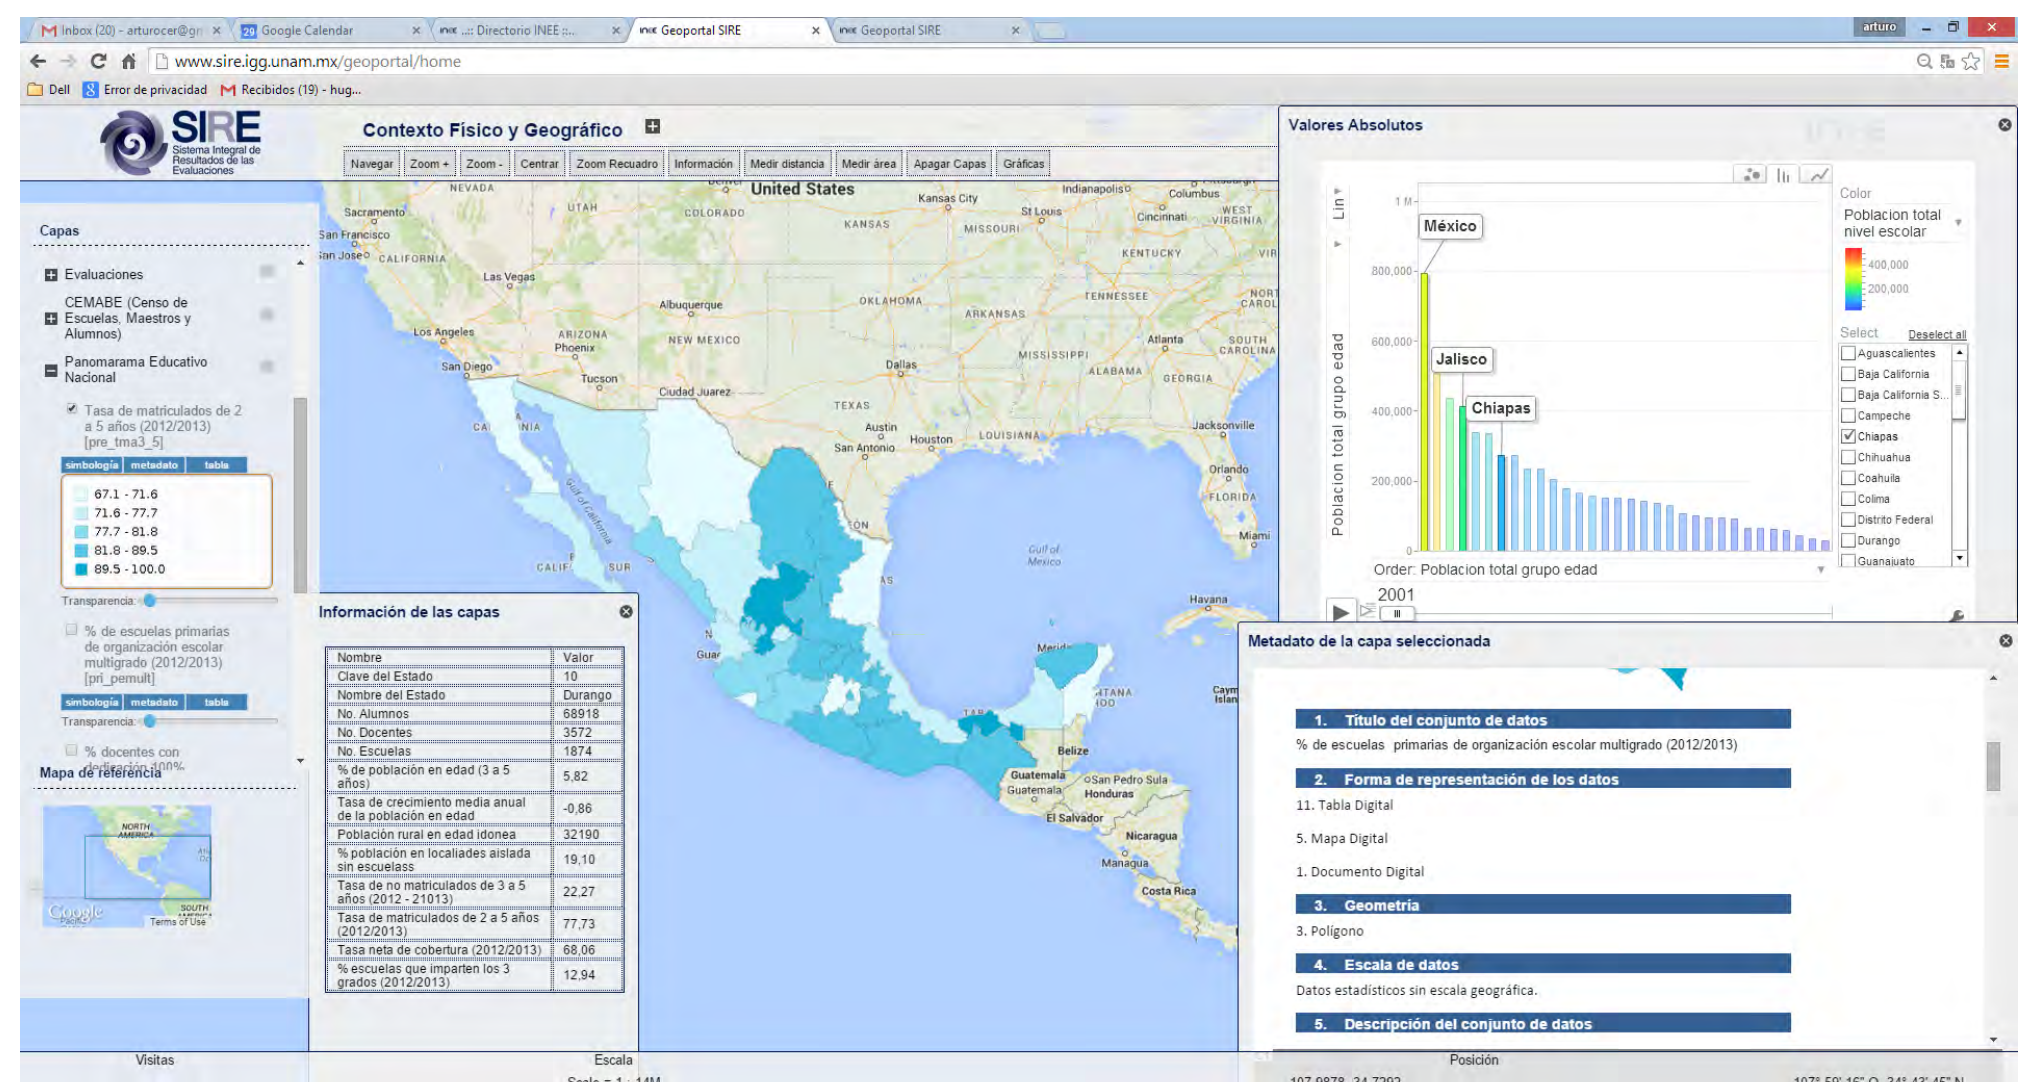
Inbox (20) - arturocer@gr ×  Google Calendar ×  .:: Directorio INEE ::.. ×  Geoportal SIRE ×  Geoportal SIRE ×

arturo

www.sire.igg.unam.mx/geoportal/home

Dell  Error de privacidad  Recibidos (19) - hug...

SIRE
Sistema Integral de Resultados de las Evaluaciones

Contexto Físico y Geográfico

Navegar | Zoom + | Zoom - | Centrar | Zoom Recuadro | Información | Medir distancia | Medir área | Apagar Capas | Gráficas

Capas

Evaluaciones

CEMABE (Censo de Escuelas, Maestros y Alumnos)

Panomarama Educativo Nacional

Tasa de matriculados de 2 a 5 años (2012/2013) [pre_tma3_5]

simbología | metadato | tabla

67.1 - 71.6
71.6 - 77.7
77.7 - 81.8
81.8 - 89.5
89.5 - 100.0

Transparencia

% de escuelas primarias de organización escolar multigrado (2012/2013) [pri_pemult]

simbología | metadato | tabla

Transparencia

% docentes con

Mapa de referencia

NORTH AMERICA
SOUTH AMERICA
Google
Terms of Use

United States
NEVADA
Sacramento
San Francisco
San Jose
CALIFORNIA
UTAH
COLORADO
KANSAS
Kansas City
St Louis
MISSOURI
Indianapolis
Columbus
Cincinnati
WEST VIRGINIA
KENTUCKY
Las Vegas
Albuquerque
OKLAHOMA
TENNESSEE
NORTH CAROLINA
Los Angeles
ARIZONA
Phoenix
NEW MEXICO
ARKANSAS
Atlanta
SOUTH CAROLINA
San Diego
Tucson
MISSISSIPPI
ALABAMA
GEORGIA
Dallas
Ciudad Juarez
TEXAS
Austin
Houston
LOUISIANA
Jacksonville
San Antonio
Orlando
FLORIDA
Miami
Gulf of Mexico
Gulf of California
Havana
Belize
Guatemala
Guatemala
San Pedro Sula
Honduras
El Salvador
Nicaragua
Managua
Costa Rica

Información de las capas

| Nombre | Valor |
|---|---|
| Clave del Estado | 10 |
| Nombre del Estado | Durango |
| No. Alumnos | 68918 |
| No. Docentes | 3572 |
| No. Escuelas | 1874 |
| % de población en edad (3 a 5 años) | 5,82 |
| Tasa de crecimiento media anual de la población en edad | -0,86 |
| Población rural en edad idonea | 32190 |
| % población en localiades aislada sin escuelass | 19,10 |
| Tasa de no matriculados de 3 a 5 años (2012 - 21013) | 22,27 |
| Tasa de matriculados de 2 a 5 años (2012/2013) | 77,73 |
| Tasa neta de cobertura (2012/2013) | 68,06 |
| % escuelas que imparten los 3 grados (2012/2013) | 12,94 |

Valores Absolutos

Lin

1 M
800,000
600,000
400,000
200,000
0

México
Jalisco
Chiapas

Poblacion total grupo edad

Order: Poblacion total grupo edad

2001

Color
Poblacion total nivel escolar
400,000
200,000

Select   Deselect all
Aguascalientes
Baja California
Baja California S...
Campeche
Chiapas
Chihuahua
Coahuila
Colima
Distrito Federal
Durango
Guanajuato

Metadato de la capa seleccionada

1. Título del conjunto de datos
% de escuelas primarias de organización escolar multigrado (2012/2013)

2. Forma de representación de los datos
11. Tabla Digital

5. Mapa Digital

1. Documento Digital

3. Geometría
3. Polígono

4. Escala de datos
Datos estadísticos sin escala geográfica.

5. Descripción del conjunto de datos

Visitas
Escala
Posición